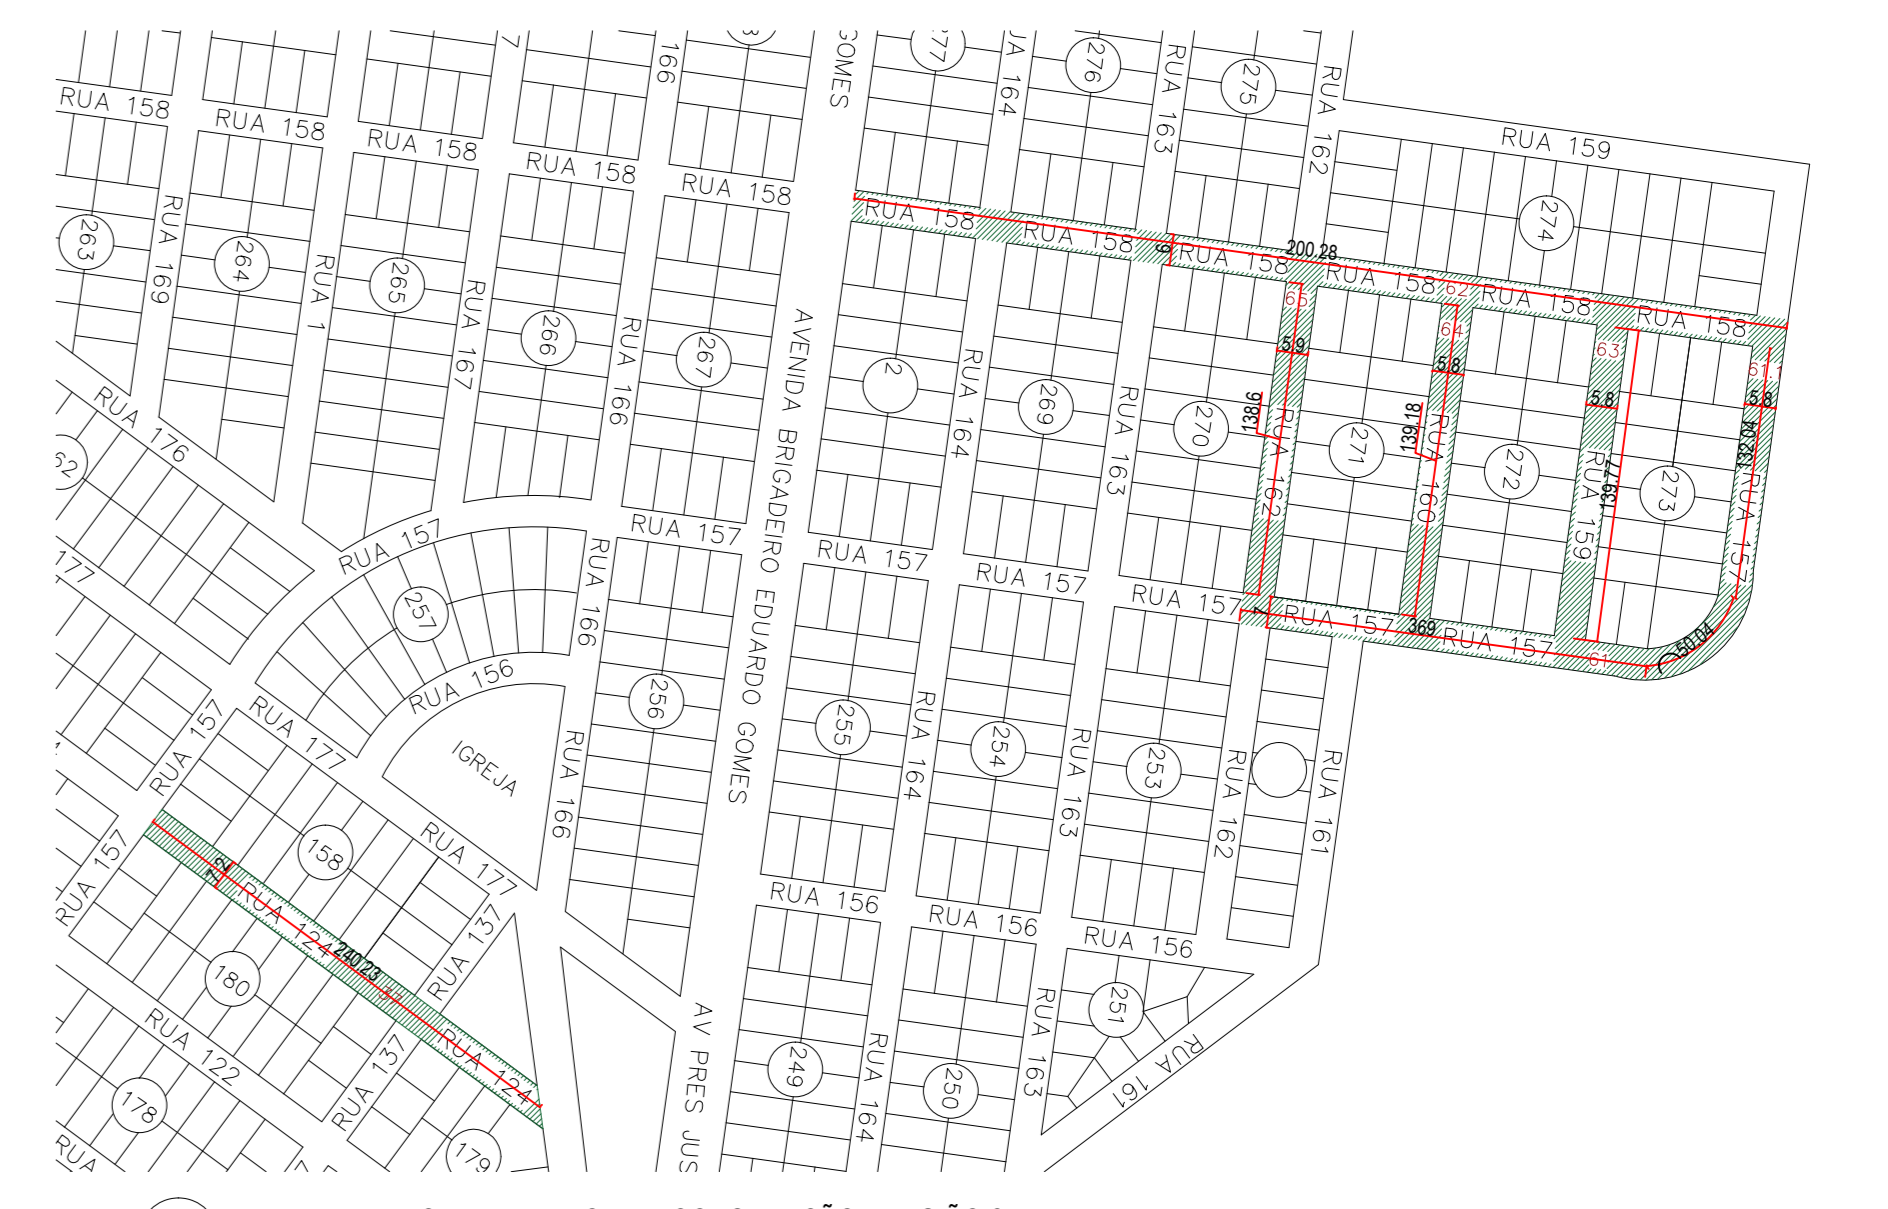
RUA 158
RUA 158
RUA 158
RUA 158
RUA 158
166
GOMES
277
RUA 164
276
RUA 163
275
RUA 162
RUA 159
263
RUA 169
264
RUA 1
265
RUA 167
266
RUA 166
267
AVENIDA BRIGADEIRO EDUARDO GOMES
RUA 158
RUA 158
6
200.28
RUA 158
RUA 158
62
RUA 158
RUA 158
274
65
64
63
61
2
RUA 164
269
RUA 163
270
5.9
138.6
RUA 162
271
5.8
139.18
RUA 160
272
5.8
RUA 159
139.77
273
5.8
132.04
RUA 157
RUA 176
62
177
RUA 157
RUA 157
257
RUA 157
RUA 157
RUA 157
RUA 157
369
RUA 157
61
50.04
RUA 156
256
IGREJA
RUA 166
RUA 177
RUA 157
255
RUA 164
254
RUA 163
253
RUA 162
RUA 161
RUA 157
158
RUA 177
7.2
RUA 124
240.23
RUA 137
180
RUA 156
RUA 156
RUA 156
RUA 122
RUA 137
RUA 124
178
179
RUA
AV PRES JUS
249
RUA 164
250
RUA 163
251
RUA 161